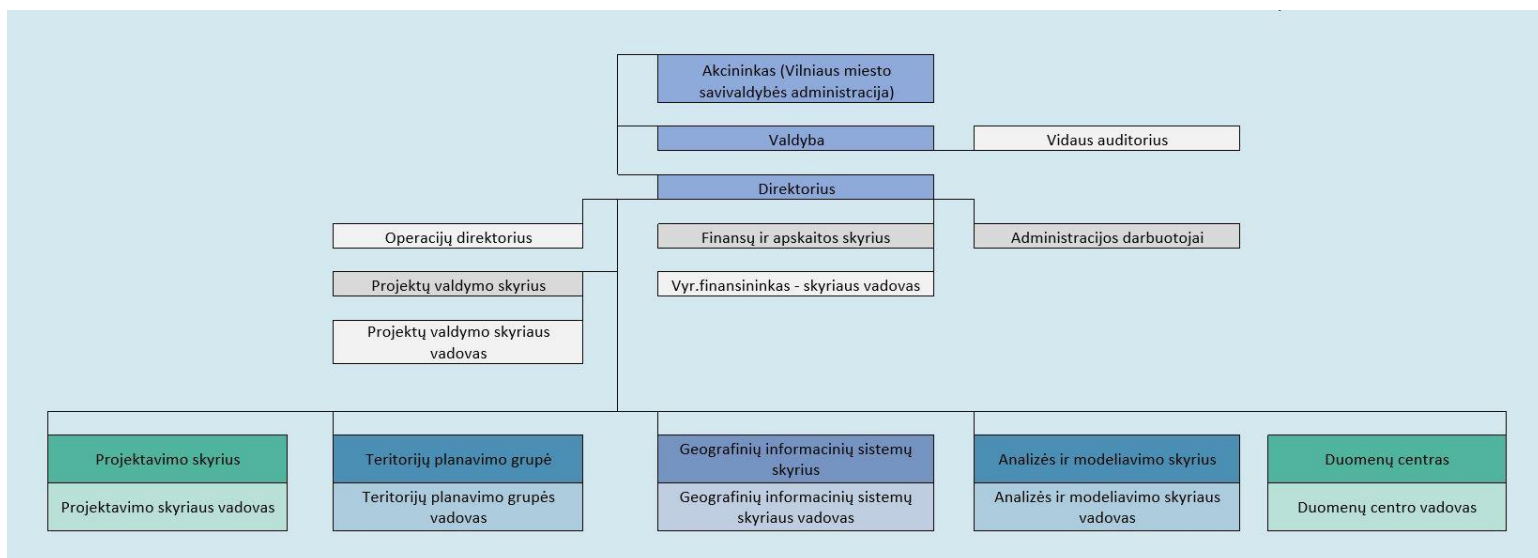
Akcininkas (Vilniaus miesto savivaldybės administracija)

Valdyba

Vidaus auditorius

Direktorius

Operacijų direktorius

Finansų ir apskaitos skyrius

Administracijos darbuotojai

Projektų valdymo skyrius

Vyr.finansininkas - skyriaus vadovas

Projektų valdymo skyriaus vadovas

Projektavimo skyrius

Projektavimo skyriaus vadovas

Teritorijų planavimo grupė

Teritorijų planavimo grupės vadovas

Geografinių informacinių sistemų skyrius

Geografinių informacinių sistemų skyriaus vadovas

Analizės ir modeliavimo skyrius

Analizės ir modeliavimo skyriaus vadovas

Duomenų centras

Duomenų centro vadovas